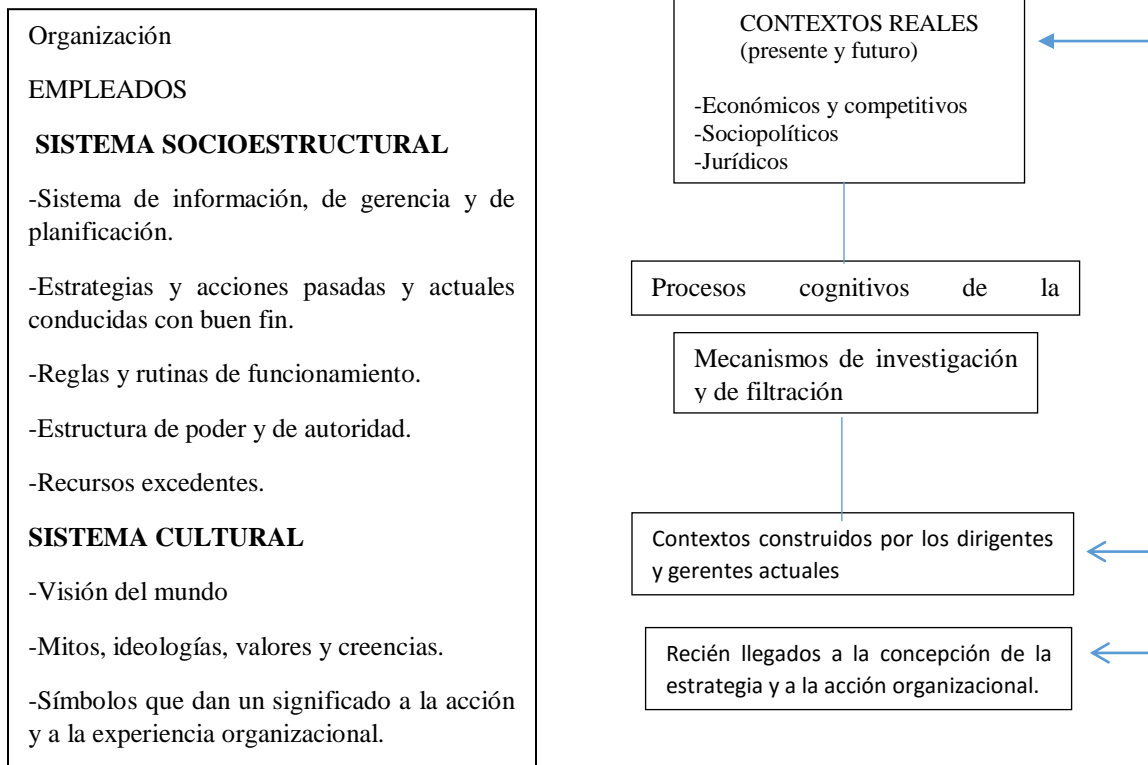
Organización

EMPLEADOS

SISTEMA SOCIOESTRUCTURAL

-Sistema de información, de gerencia y de planificación.

-Estrategias y acciones pasadas y actuales conducidas con buen fin.

-Reglas y rutinas de funcionamiento.

-Estructura de poder y de autoridad.

-Recursos excedentes.

SISTEMA CULTURAL

-Visión del mundo

-Mitos, ideologías, valores y creencias.

-Símbolos que dan un significado a la acción y a la experiencia organizacional.

CONTEXTOS REALES
(presente y futuro)

-Económicos y competitivos
-Sociopolíticos
-Jurídicos

Procesos cognitivos de la

Mecanismos de investigación y de filtración

Contextos construidos por los dirigentes y gerentes actuales

Recién llegados a la concepción de la estrategia y a la acción organizacional.